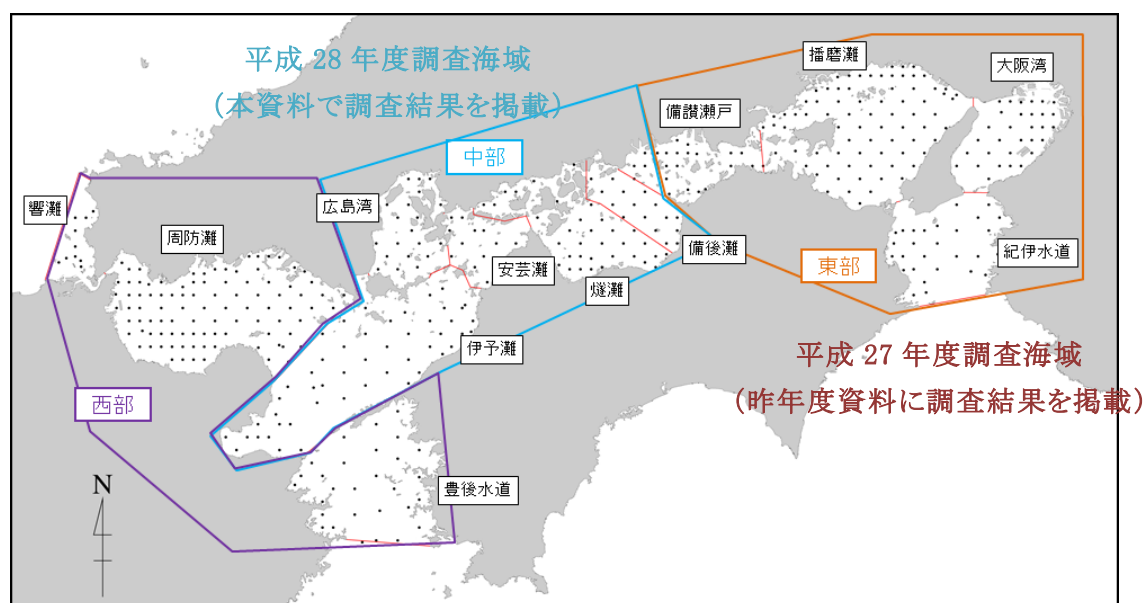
平成 28 年度調査海域
（本資料で調査結果を掲載）

播磨灘

大阪湾

備讃瀬戸

中部

響灘

広島湾

周防灘

備後灘

安芸灘

東部

紀伊水道

燧灘

伊予灘

平成 27 年度調査海域
（昨年度資料に調査結果を掲載）

西部

N

豊後水道